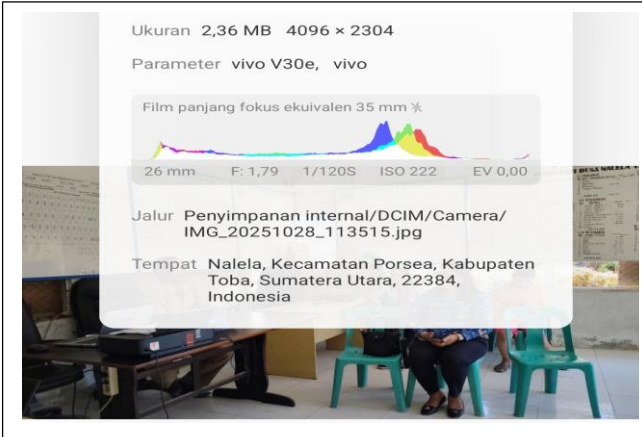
Ukuran 2,36 MB 4096 × 2304

Parameter vivo V30e, vivo

Film panjang fokus ekuivalen 35 mm

26 mm F: 1,79 1/120S ISO 222 EV 0,00

Jalur Penyimpanan internal/DCIM/Camera/ IMG_20251028_113515.jpg

Tempat Nalela, Kecamatan Porsea, Kabupaten Toba, Sumatera Utara, 22384, Indonesia